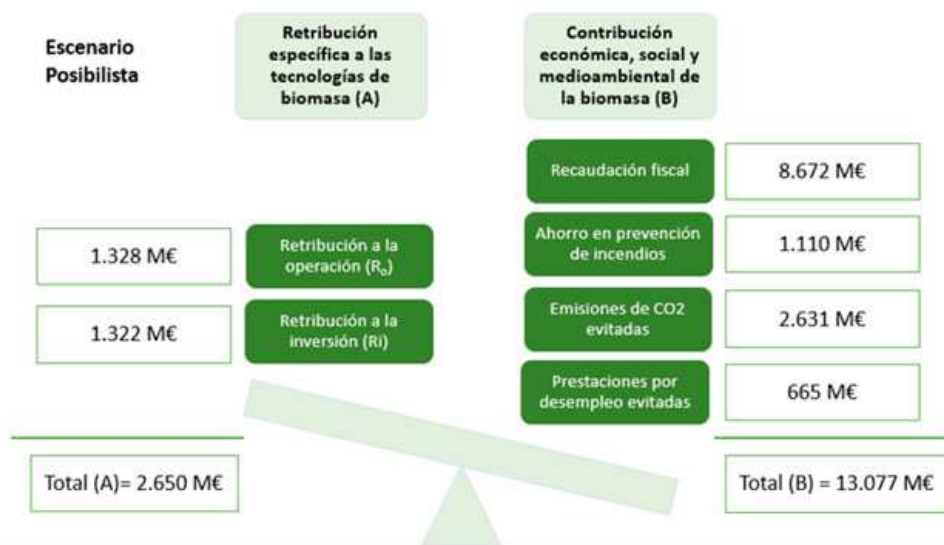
Escenario Posibilista

Retribución específica a las tecnologías de biomasa (A)

Contribución económica, social y medioambiental de la biomasa (B)

Recaudación fiscal

8.672 M€

1.328 M€

Retribución a la operación ($R_o$)

Ahorro en prevención de incendios

1.110 M€

1.322 M€

Retribución a la inversión (RI)

Emisiones de CO2 evitadas

2.631 M€

Prestaciones por desempleo evitadas

665 M€

Total (A)= 2.650 M€

Total (B) = 13.077 M€